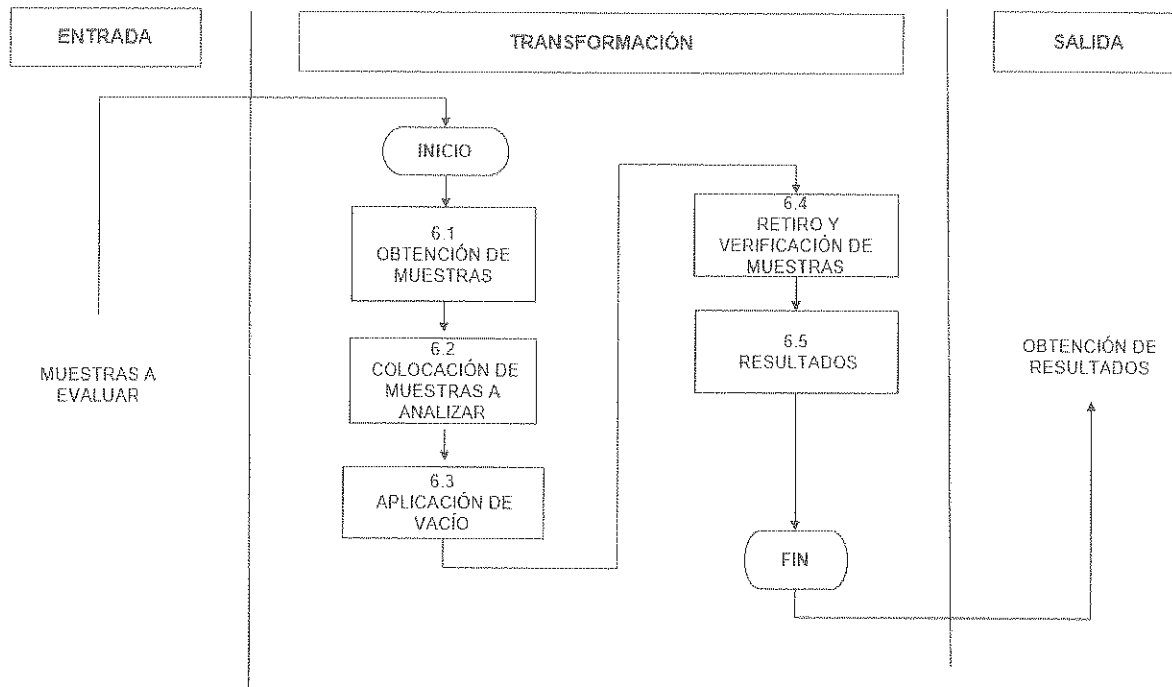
ENTRADA

TRANSFORMACIÓN

SALIDA

INICIO

6.1
OBTENCIÓN DE MUESTRAS

6.2
COLOCACIÓN DE MUESTRAS A ANALIZAR

6.3
APLICACIÓN DE VACÍO

6.4
RETIRO Y VERIFICACIÓN DE MUESTRAS

6.5
RESULTADOS

FIN

MUESTRAS A EVALUAR

OBTENCIÓN DE RESULTADOS